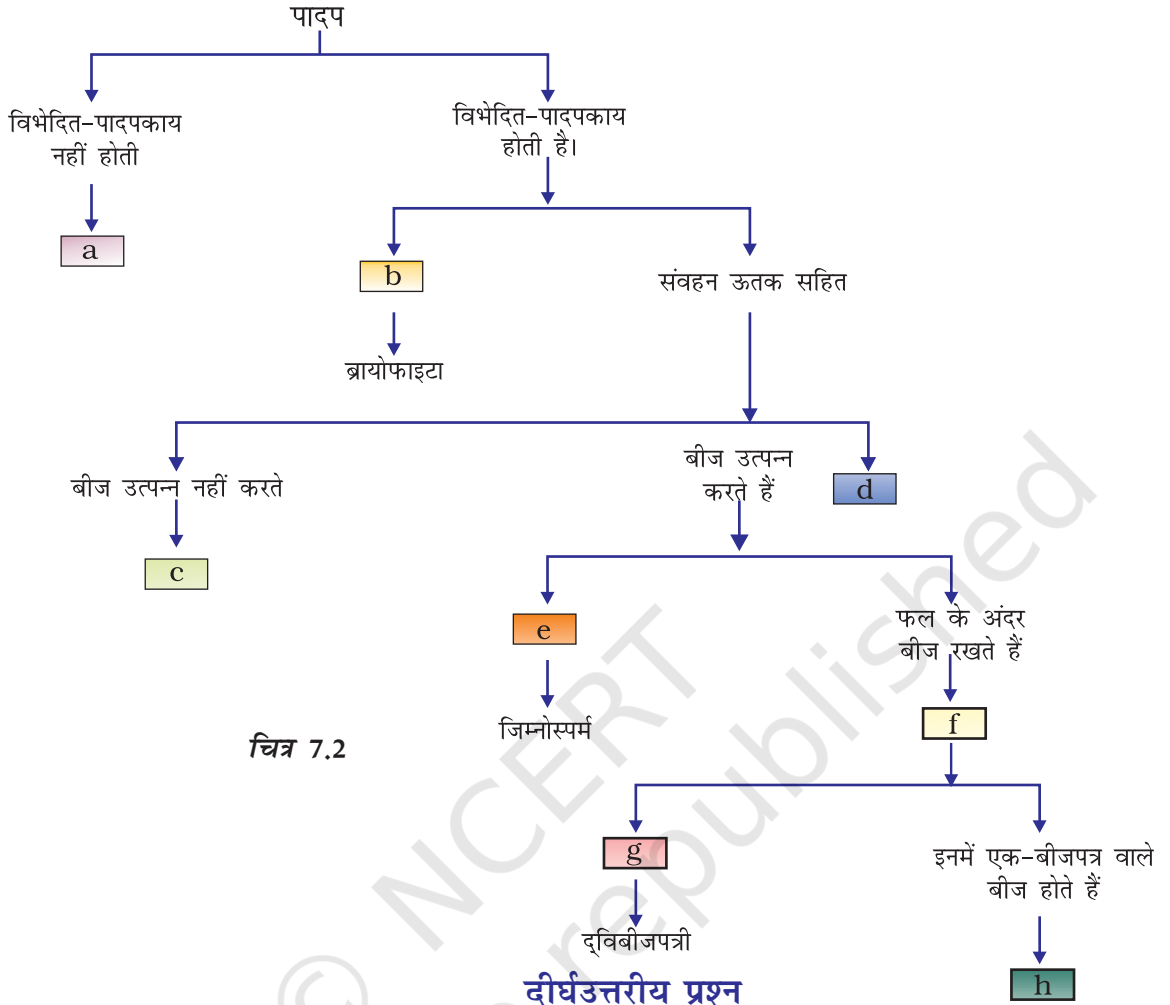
पादप

विभेदित-पादपकाय नहीं होती

a

विभेदित-पादपकाय होती है।

b

ब्रायोफाइटा

संवहन ऊतक सहित

बीज उत्पन्न नहीं करते

c

बीज उत्पन्न करते हैं

d

e

जिम्नोस्पर्म

फल के अंदर बीज रखते हैं

f

चित्र 7.2

g

द्विबीजपत्री

इनमें एक-बीजपत्र वाले बीज होते हैं

h

दीर्घउत्तरीय प्रश्न

© NCERT not to be republished